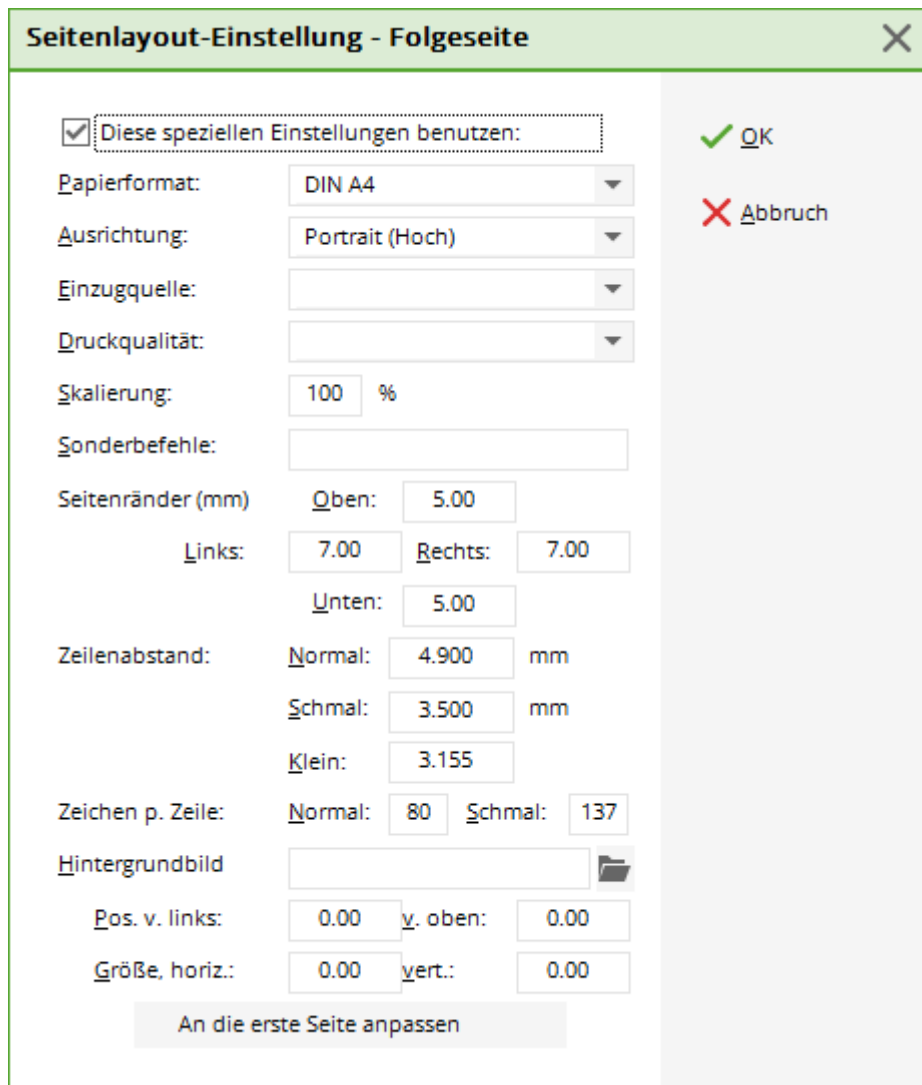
Seitenlayout-Einstellung - Folgeseite

Diese speziellen Einstellungen benutzen:

Papierformat: DIN A4

Ausrichtung: Portrait (Hoch)

Einzugquelle:

Druckqualität:

Skalierung: 100 %

Sonderbefehle:

Seitenränder (mm) Oben: 5.00

Links: 7.00 Rechts: 7.00

Unten: 5.00

Zeilenabstand: Normal: 4.900 mm

Schmal: 3.500 mm

Klein: 3.155

Zeichen p. Zeile: Normal: 80 Schmal: 137

Hintergrundbild

Pos. v. links: 0.00 v. oben: 0.00

Größe, horiz.: 0.00 vert.: 0.00

An die erste Seite anpassen

OK

Abbruch